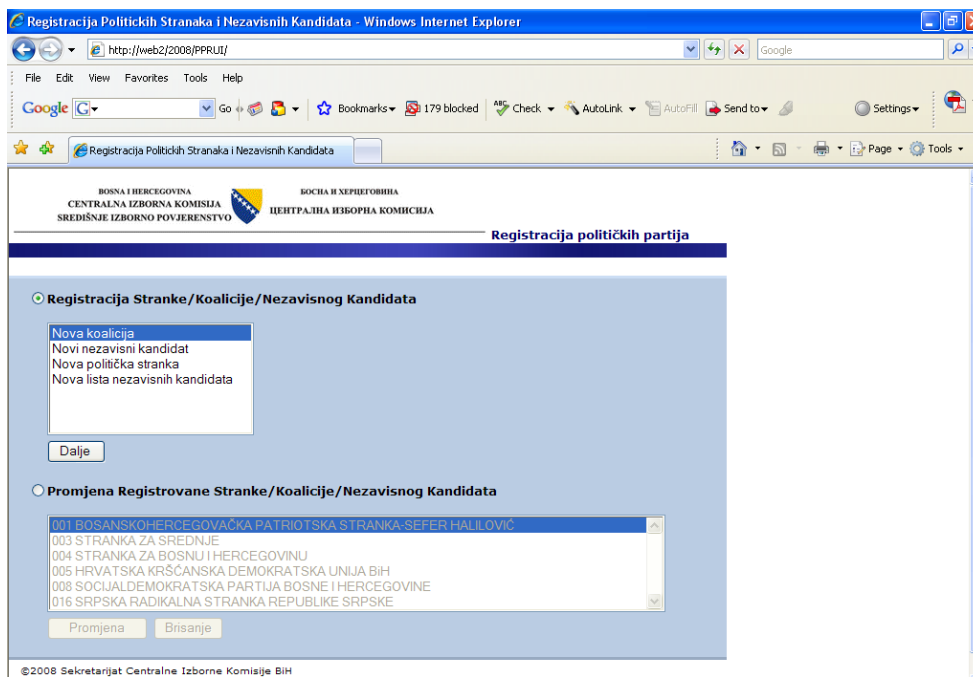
Registracija Politickih Stranaka i Nezavisnih Kandidata - Windows Internet Explorer

http://web2/2008/PPRUI/

Google

File Edit View Favorites Tools Help

Google G Go Bookmarks 179 blocked Check AutoLink AutoFill Send to Settings

Registracija Politickih Stranaka i Nezavisnih Kandidata

Page Tools

BOSNA I HERCEGOVINA
CENTRALNA IZBORNA KOMISIJA
SREDIŠNJE IZBORNO POVJERENSTVO

БОСНА И ХЕРЦЕГОВИНА
ЦЕНТРАЛНА ИЗБОРНА КОМИСИЈА

Registracija političkih partija

Registracija Stranke/Koalicije/Nezavisnog Kandidata

Nova koalicija
Novi nezavisni kandidat
Nova politička stranka
Nova lista nezavisnih kandidata

Dalje

Promjena Registrovane Stranke/Koalicije/Nezavisnog Kandidata

001 BOSANSKOHERCEGOVAČKA PATRIOTSKA STRANKA-SEFER HALILOVIĆ
003 STRANKA ZA SREDNJE
004 STRANKA ZA BOSNU I HERCEGOVINU
005 HRVATSKA KRŠĆANSKA DEMOKRATSKA UNIJA BiH
008 SOCIJALDEMOKRATSKA PARTIJA BOSNE I HERCEGOVINE
016 SRPSKA RADIKALNA STRANKA REPUBLIKE SRPSKE

Promjena Brisanje

©2008 Sekretarijat Centralne Izborne Komisije BiH